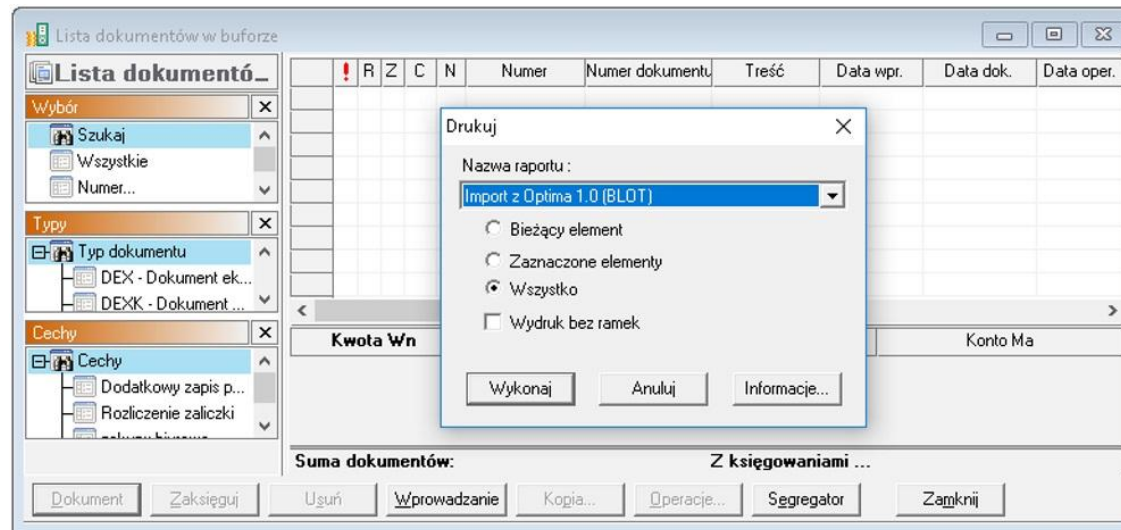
Lista dokumentów w buforze

Lista dokumentó...

Wybór
Szukaj
Wszystkie
Numer...

Typy
Typ dokumentu
DEX - Dokument ek...
DEXK - Dokument ...

Cechy
Cechy
Dodatkowy zapis p...
Rozliczenie zaliczki
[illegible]

| ! | R | Z | C | N | Numer | Numer dokumentu | Treść | Data wpr. | Data dok. | Data oper. |
|---|---|---|---|---|---|---|---|---|---|---|

Kwota Wn
Konto Ma

Drukuj
Nazwa raportu :
Import z Optima 1.0 (BLOT)
Bieżący element
Zaznaczone elementy
Wszystko
Wydruk bez ramek
Wykonaj
Anuluj
Informacje...

Suma dokumentów:
Z księgowaniami ...

Dokument
Zaksięguj
Usuń
Wprowadzanie
Kopia...
Operacje...
Segregator
Zamknij